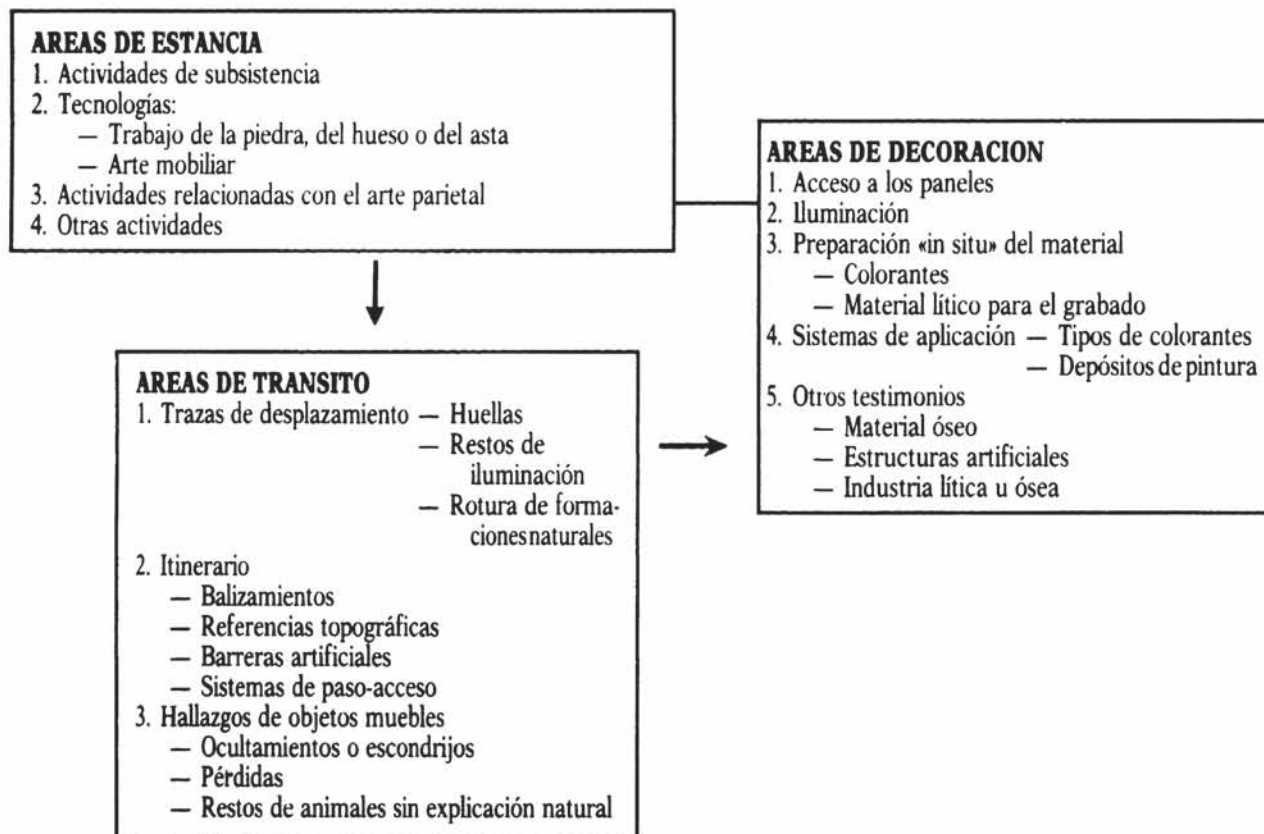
**AREAS DE ESTANCIA**
1. Actividades de subsistencia
2. Tecnologías:
— Trabajo de la piedra, del hueso o del asta
— Arte mobiliar
3. Actividades relacionadas con el arte parietal
4. Otras actividades

**AREAS DE DECORACION**
1. Acceso a los paneles
2. Iluminación
3. Preparación «in situ» del material
— Colorantes
— Material lítico para el grabado
4. Sistemas de aplicación — Tipos de colorantes
— Depósitos de pintura
5. Otros testimonios
— Material óseo
— Estructuras artificiales
— Industria lítica u ósea

**AREAS DE TRANSITO**
1. Trazas de desplazamiento — Huellas
— Restos de iluminación
— Rotura de formaciones naturales
2. Itinerario
— Balizamientos
— Referencias topográficas
— Barreras artificiales
— Sistemas de paso-acceso
3. Hallazgos de objetos muebles
— Ocultamientos o escondrijos
— Pérdidas
— Restos de animales sin explicación natural